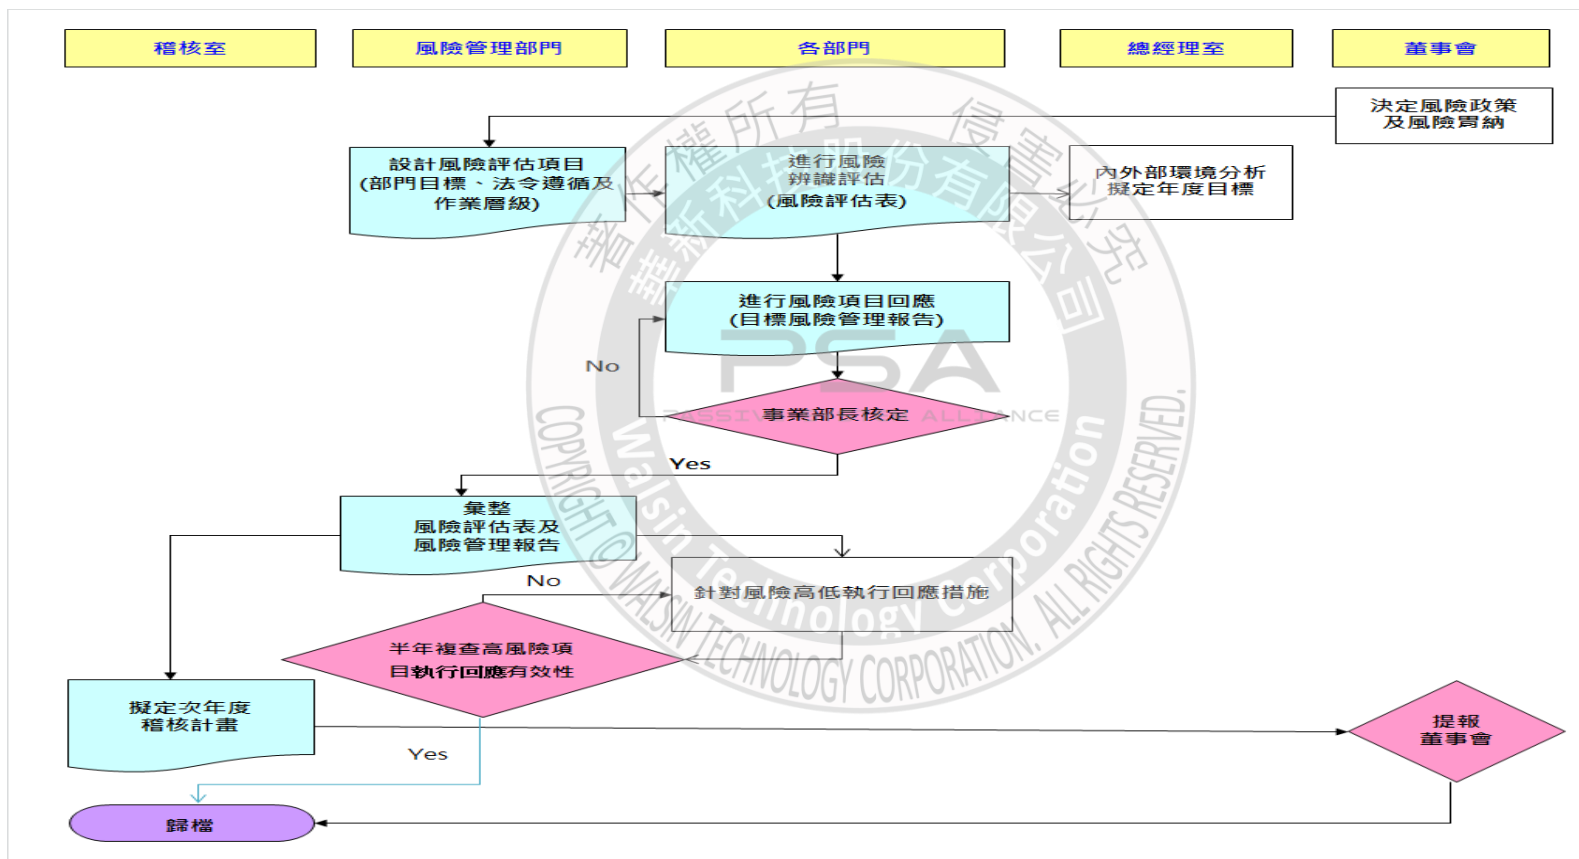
稽核室

風險管理部門

各部門

總經理室

董事會

決定風險政策及風險胃納

設計風險評估項目(部門目標、法令遵循及作業層級)

進行風險辨識評估(風險評估表)

內外部環境分析擬定年度目標

進行風險項目回應(目標風險管理報告)

No

事業部長核定

Yes

彙整風險評估表及風險管理報告

No

針對風險高低執行回應措施

半年複查高風險項目執行回應有效性

擬定次年度稽核計畫

Yes

提報董事會

歸檔

著作權所有 侵害必究

華新科技股份有限公司

PSA

PASSIVE SYSTEM ALLIANCE

COPYRIGHT © WALSIN TECHNOLOGY CORPORATION. ALL RIGHTS RESERVED.

Walsin Technology Corporation